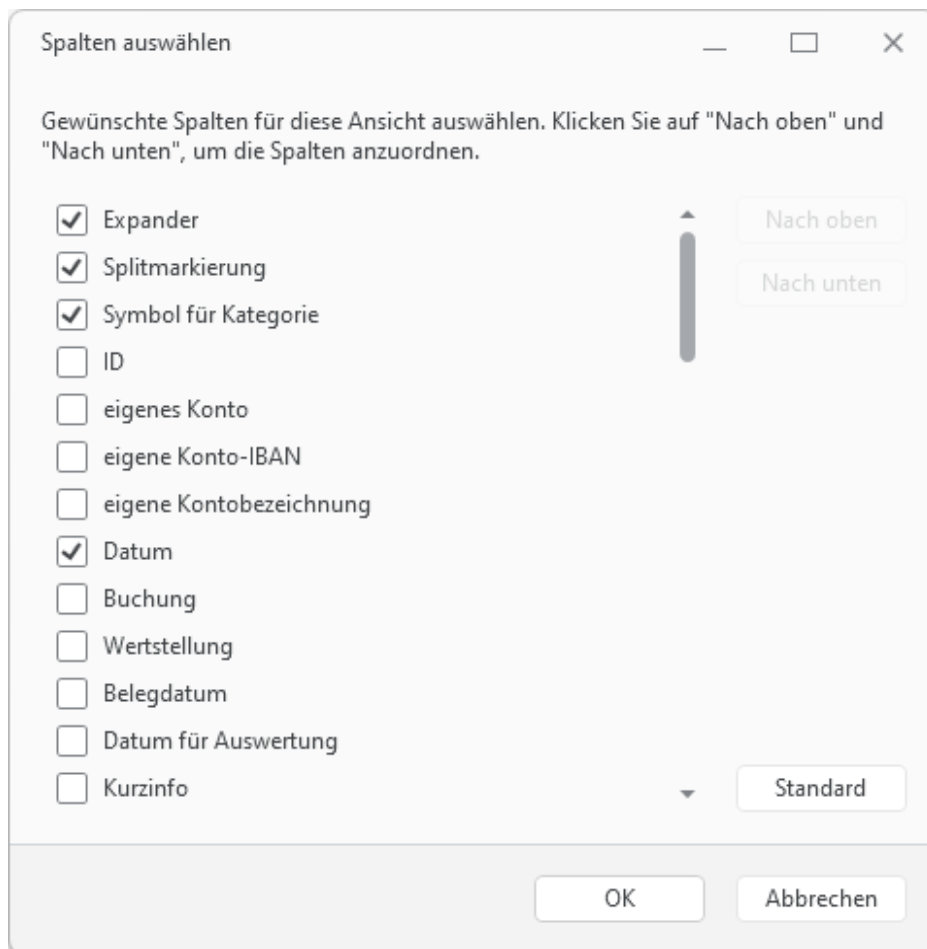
Spalten auswählen

Gewünschte Spalten für diese Ansicht auswählen. Klicken Sie auf "Nach oben" und "Nach unten", um die Spalten anzuordnen.

Expander
Splitmarkierung
Symbol für Kategorie
ID
eigenes Konto
eigene Konto-IBAN
eigene Kontobezeichnung
Datum
Buchung
Wertstellung
Belegdatum
Datum für Auswertung
Kurzinfo

Nach oben
Nach unten
Standard

OK
Abbrechen